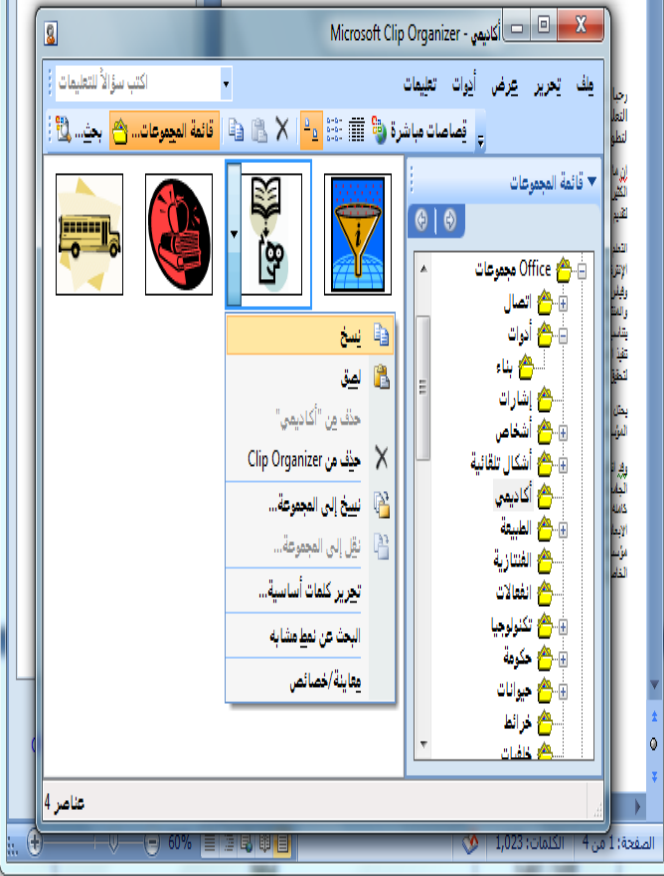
أكاديمي - Microsoft Clip Organizer

ملف تحرير عرض أدوات تعليمات

اكتب سؤالاً للتعليمات

قصاصات مباشرة قائمة المجموعات... بحث...

قائمة المجموعات

مجموعات Office
اتصال
أدوات
بناء
إشارات
أشخاص
أشكال تلقائية
أكاديمي
الطبيعة
الفنتازية
انفعالات
تكنولوجيا
حكومة
حيوانات
خرائط
خلفيات

نسخ
لصق
حذف من "أكاديمي"
حذف من Clip Organizer
نسخ إلى المجموعة...
نقل إلى المجموعة...
تحرير كلمات أساسية...
البحث عن نمط مشابه
معاينة/خصائص

عناصر 4

الصفحة: 1 من 4 الكلمات: 1,023 60%